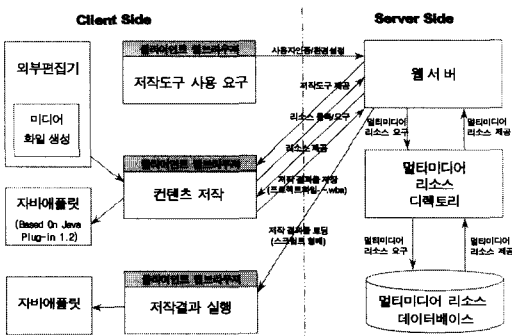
Client Side

Server Side

외부편집기

미디어 화일 생성

클라이언트 웹브라우저

저작도구 사용 요구

사용자인증/환경설정

웹 서 버

저작도구 제공

리소스 목록요구

리소스 제공

멀티미디어 리소스 요구

멀티미디어 리소스 제공

클라이언트 웹브라우저

컨텐츠 저작

자바애플릿

(Based On Java Plug-in 1.2)

저작 결과물 저장 (프로젝트화일 - .wba)

멀티미디어 리소스 디렉토리

저작 결과물 로딩 (스크립트 형태)

멀티미디어 리소스 요구

멀티미디어 리소스 제공

클라이언트 웹브라우저

자바애플릿

저작결과 실행

멀티미디어 리소스 데이터베이스